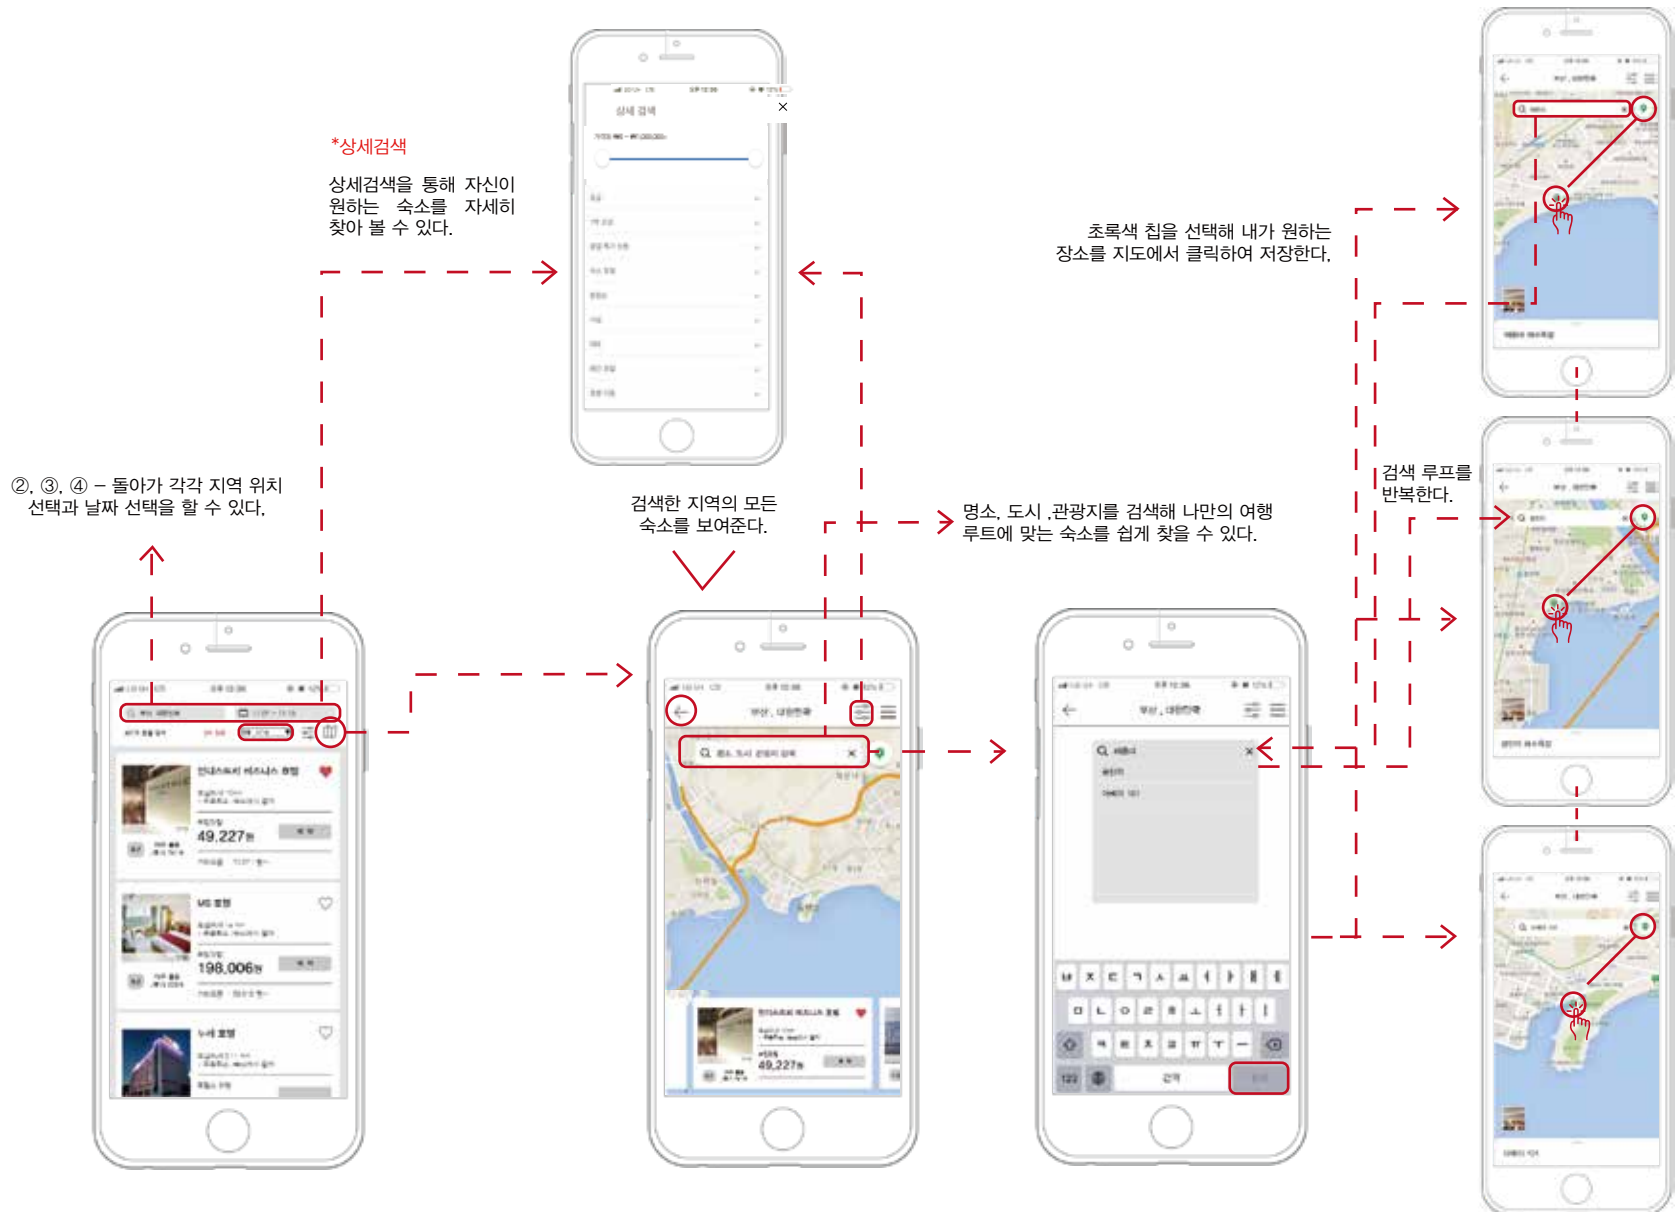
*상세검색

상세검색을 통해 자신이 원하는 숙소를 자세히 찾아 볼 수 있다.

상세 검색

초록색 칩을 선택해 내가 원하는 장소를 지도에서 클릭하여 저장한다.

검색 루프를 반복한다.

②, ③, ④ – 돌아가 각각 지역 위치 선택과 날짜 선택을 할 수 있다.

검색한 지역의 모든 숙소를 보여준다.

명소, 도시 ,관광지를 검색해 나만의 여행 루트에 맞는 숙소를 쉽게 찾을 수 있다.

49,227원

198,006원

부산, 대한민국

명소, 도시 관광지 검색

49,227원

부산, 대한민국

간격